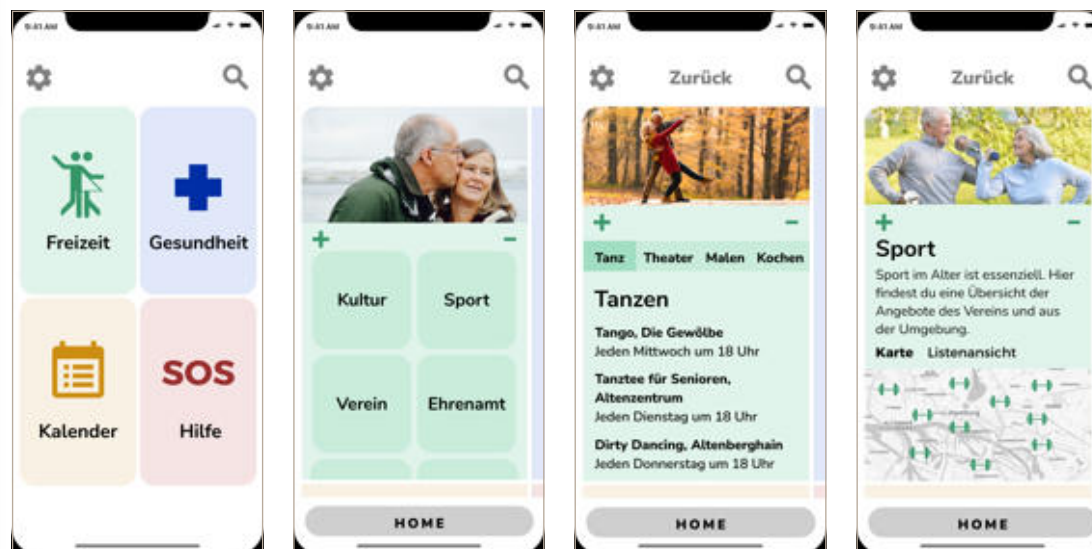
9:41 AM

Freizeit

Gesundheit

Kalender

SOS

Hilfe

9:41 AM

+

−

Kultur

Sport

Verein

Ehrenamt

HOME

9:41 AM

Zurück

+

−

Tanz

Theater

Malen

Kochen

Tanzen

Tango, Die Gewölbe
Jeden Mittwoch um 18 Uhr

Tanztee für Senioren, Altenzentrum
Jeden Dienstag um 18 Uhr

Dirty Dancing, Altenberghain
Jeden Donnerstag um 18 Uhr

HOME

9:41 AM

Zurück

+

−

Sport

Sport im Alter ist essenziell. Hier findest du eine Übersicht der Angebote des Vereins und aus der Umgebung.

Karte

Listenansicht

HOME